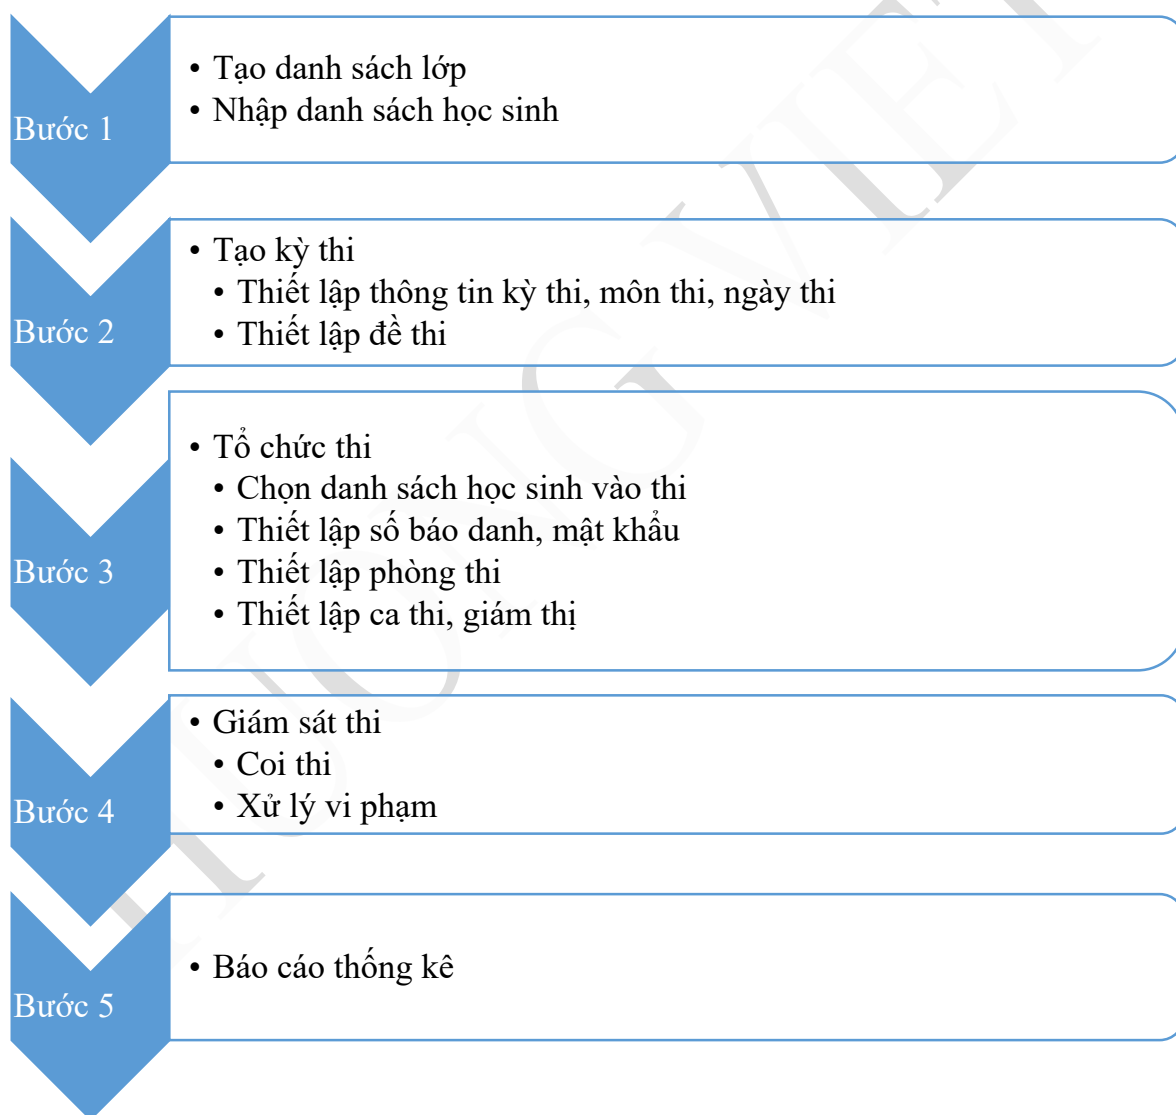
Bước 1
• Tạo danh sách lớp
• Nhập danh sách học sinh

Bước 2
• Tạo kỳ thi
• Thiết lập thông tin kỳ thi, môn thi, ngày thi
• Thiết lập đề thi

Bước 3
• Tổ chức thi
• Chọn danh sách học sinh vào thi
• Thiết lập số báo danh, mật khẩu
• Thiết lập phòng thi
• Thiết lập ca thi, giám thị

Bước 4
• Giám sát thi
• Coi thi
• Xử lý vi phạm

Bước 5
• Báo cáo thống kê